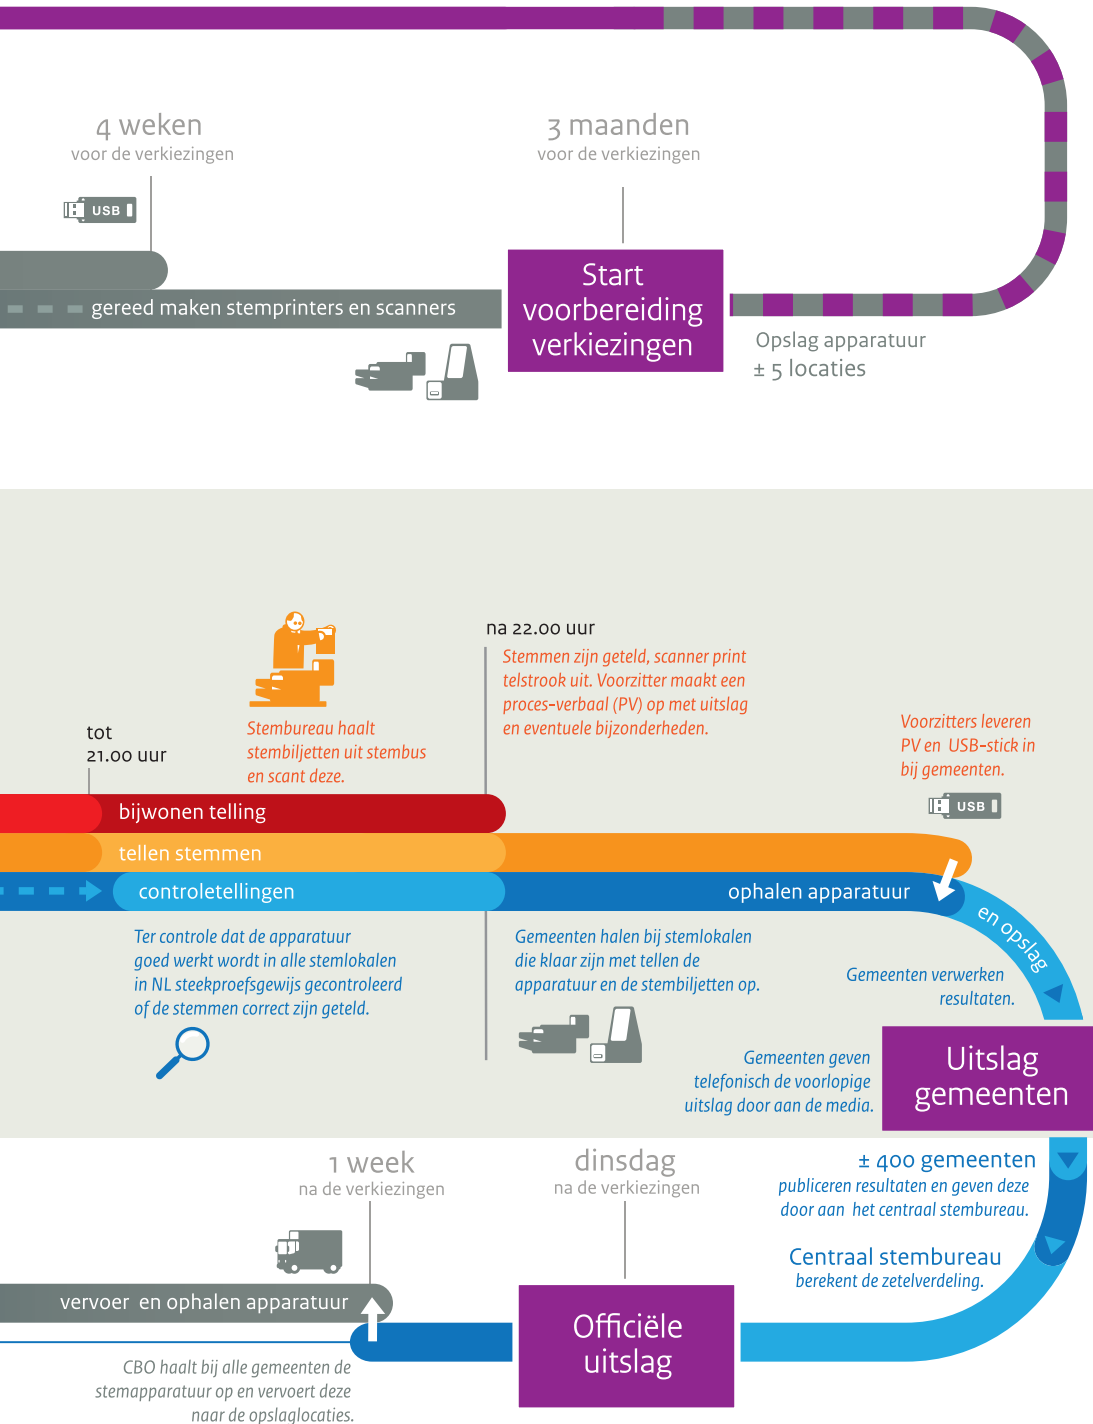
4 weken
voor de verkiezingen

3 maanden
voor de verkiezingen

USB

gereed maken stemprinters en scanners

Start voorbereiding verkiezingen

Opslag apparatuur
± 5 locaties

na 22.00 uur

Stemmen zijn geteld, scanner print telstrook uit. Voorzitter maakt een proces-verbaal (PV) op met uitslag en eventuele bijzonderheden.

tot
21.00 uur

Stembureau haalt stembiljetten uit stembus en scant deze.

Voorzitters leveren PV en USB-stick in bij gemeenten.

USB

bijwonen telling

tellen stemmen

controletellingen

ophalen apparatuur

en opslag

Ter controle dat de apparatuur goed werkt wordt in alle stemlokalen in NL steekproefsgewijs gecontroleerd of de stemmen correct zijn geteld.

Gemeenten halen bij stemlokalen die klaar zijn met tellen de apparatuur en de stembiljetten op.

Gemeenten verwerken resultaten.

Gemeenten geven telefonisch de voorlopige uitslag door aan de media.

Uitslag gemeenten

1 week
na de verkiezingen

dinsdag
na de verkiezingen

± 400 gemeenten
publiceren resultaten en geven deze door aan het centraal stembureau.

Centraal stembureau
berekent de zetelverdeling.

vervoer en ophalen apparatuur

Officiële uitslag

CBO haalt bij alle gemeenten de stemapparatuur op en vervoert deze naar de opslaglocaties.